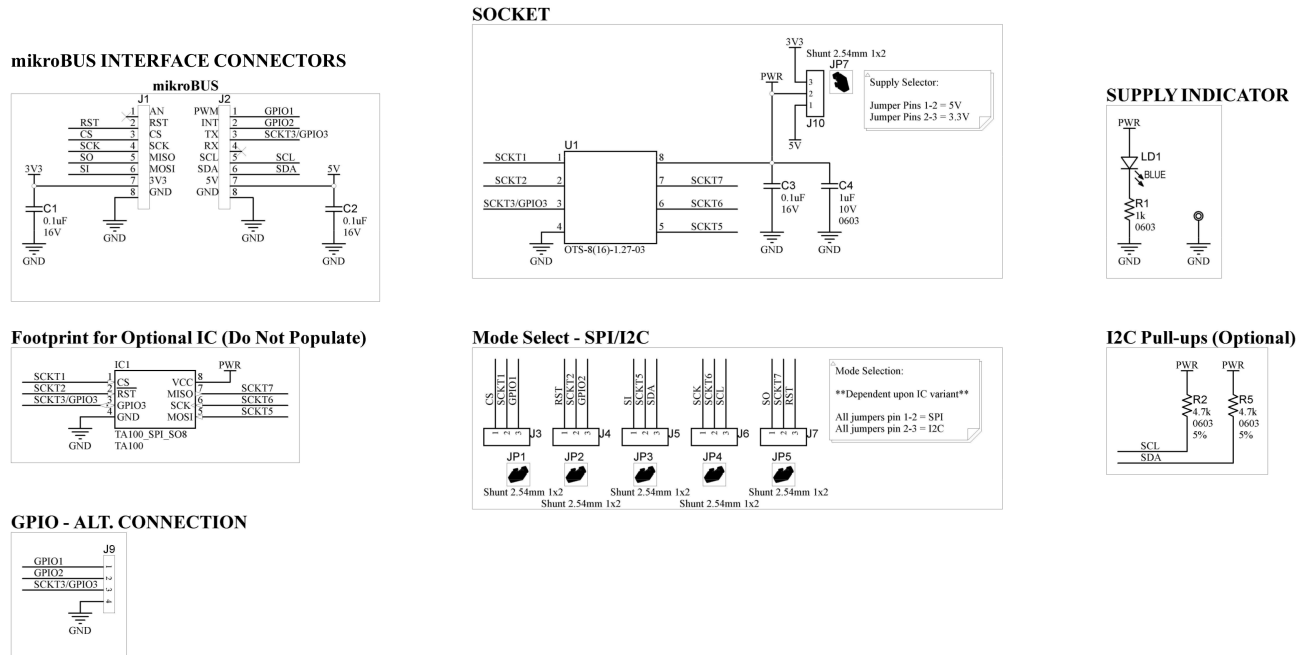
mikroBUS INTERFACE CONNECTORS

mikroBUS

J1

J2

1 AN
RST 2 RST
CS 3 CS
SCK 4 SCK
SO 5 MISO
SI 6 MOSI
3V3 7 3V3
8 GND

PWM 1 GPIO1
INT 2 GPIO2
TX 3 SCKT3/GPIO3
RX 4
SCL 5 SCL
SDA 6 SDA
5V 7
GND 8

3V3
C1
0.1uF
16V
GND

GND

GND

5V
C2
0.1uF
16V
GND

SOCKET

3V3
Shunt 2.54mm 1x2
JP7
PWR
3
2
1
J10
5V

Supply Selector:

Jumper Pins 1-2 = 5V
Jumper Pins 2-3 = 3.3V

U1
SCKT1 1
SCKT2 2
SCKT3/GPIO3 3
4
GND
OTS-8(16)-1.27-03
8
7 SCKT7
6 SCKT6
5 SCKT5

C3
0.1uF
16V
GND

C4
1uF
10V
0603
GND

SUPPLY INDICATOR

PWR
LD1
BLUE
R1
1k
0603
GND

GND

Footprint for Optional IC (Do Not Populate)

IC1
SCKT1 1 CS
SCKT2 2 RST
SCKT3/GPIO3 3 GPIO3
4 GND
GND
TA100_SPI_SO8
TA100

PWR
VCC 8
MISO 7 SCKT7
SCK 6 SCKT6
MOSI 5 SCKT5

Mode Select - SPI/I2C

CS SCKT1 GPIO1
1 2 3
J3
JP1
RST SCKT2 GPIO2
1 2 3
J4
JP2
SI SCKT5 SDA
1 2 3
J5
JP3
SCK SCKT6 SCL
1 2 3
J6
JP4
SO SCKT7 RST
1 2 3
J7
JP5

Shunt 2.54mm 1x2
Shunt 2.54mm 1x2
Shunt 2.54mm 1x2
Shunt 2.54mm 1x2
Shunt 2.54mm 1x2

Mode Selection:

**Dependent upon IC variant**

All jumpers pin 1-2 = SPI
All jumpers pin 2-3 = I2C

I2C Pull-ups (Optional)

PWR
R2
4.7k
0603
5%

PWR
R5
4.7k
0603
5%

SCL
SDA

GPIO - ALT. CONNECTION

J9
GPIO1 1
GPIO2 2
SCKT3/GPIO3 3
4
GND